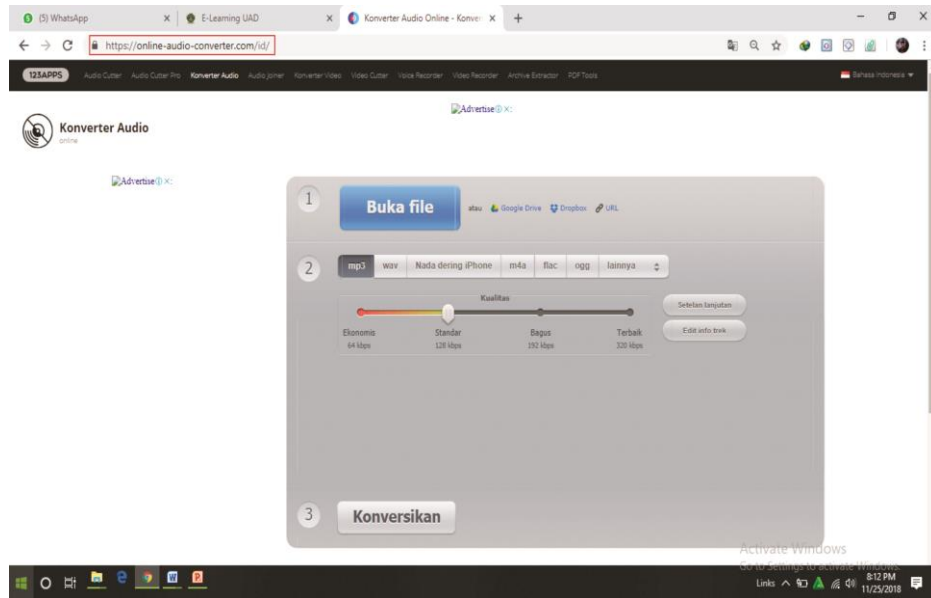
(5) WhatsApp × E-Learning UAD × Konverter Audio Online - Konve ×

https://online-audio-converter.com/id/

123APPS Audio Cutter Audio Cutter Pro Konverter Audio Audio Joiner Konverter Video Video Cutter Voice Recorder Video Recorder Archive Extractor PDF Tools Bahasa Indonesia

Advertise ×

Konverter Audio
online

Advertise ×

1 Buka file atau Google Drive Dropbox URL

2 mp3 wav Nada dering iPhone m4a flac ogg lainnya

Kualitas

Ekonomis 64 kbps
Standar 128 kbps
Bagus 192 kbps
Terbaik 320 kbps

Setelan lanjutan
Edit info trek

3 Konversikan

Activate Windows
Go to Settings to activate Windows.

Links 8:12 PM 11/25/2018